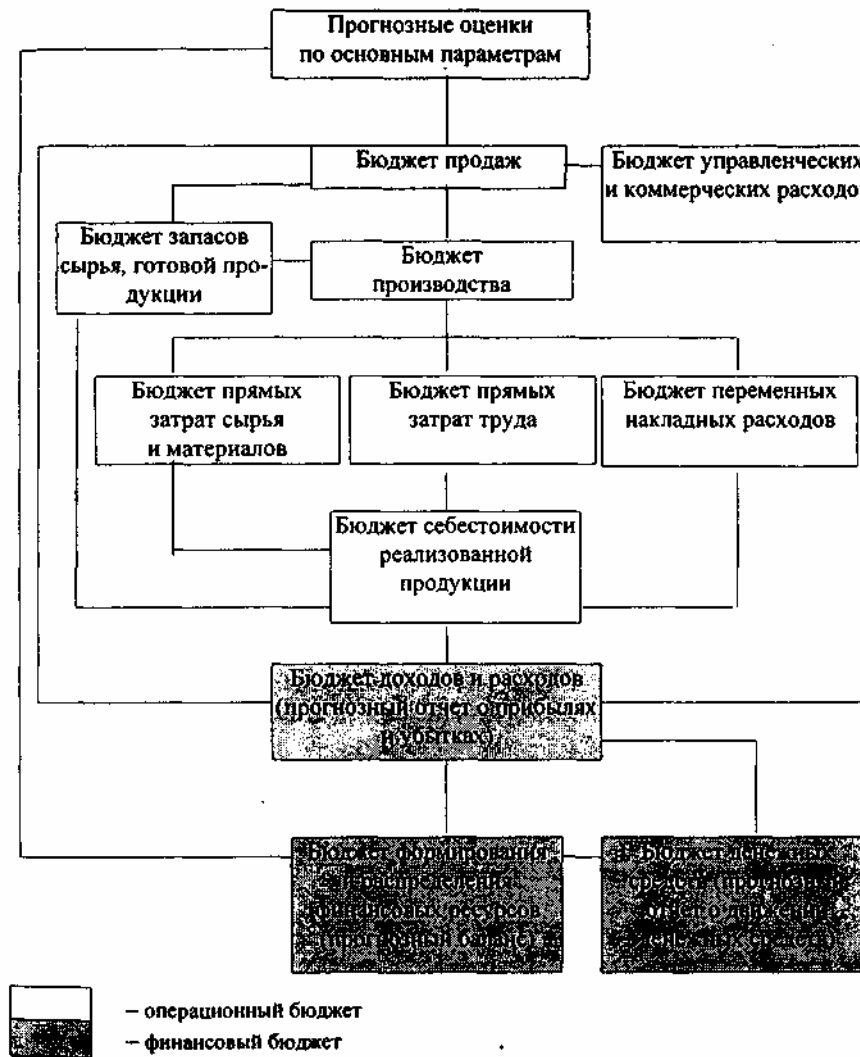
Прогнозные оценки по основным параметрам

Бюджет продаж

Бюджет управленческих и коммерческих расходо

Бюджет запасов сырья, готовой продукции

Бюджет производства

Бюджет прямых затрат сырья и материалов

Бюджет прямых затрат труда

Бюджет переменных накладных расходов

Бюджет себестоимости реализованной продукции

Бюджет доходов и расходов (прогнозный отчет о прибылях и убытках)

Бюджет формирования и распределения финансовых ресурсов (прогнозный баланс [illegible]

Бюджет денежных средств (прогнозный отчет о движении денежных средств)

– операционный бюджет

– финансовый бюджет